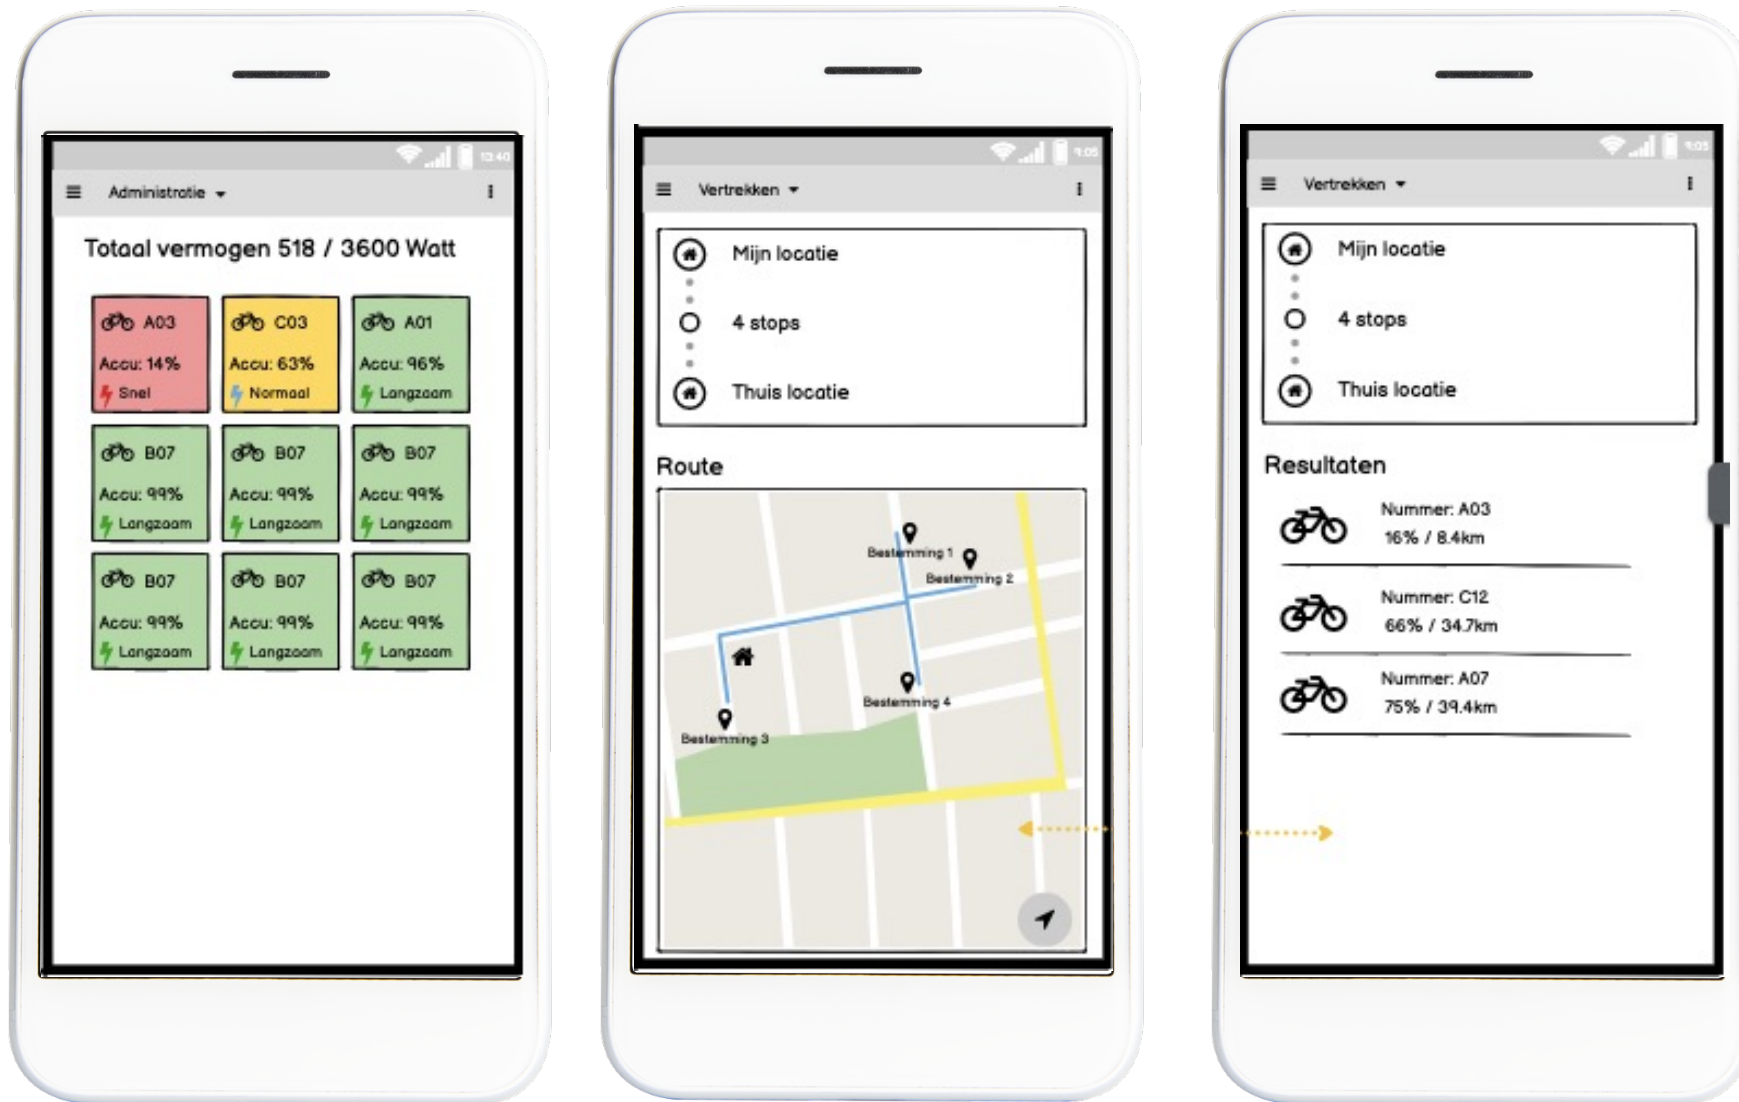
12:40

Administratie

Totaal vermogen 518 / 3600 Watt

A03
Accu: 14%
Snel

C03
Accu: 63%
Normaal

A01
Accu: 96%
Langzaam

B07
Accu: 99%
Langzaam

B07
Accu: 99%
Langzaam

B07
Accu: 99%
Langzaam

B07
Accu: 99%
Langzaam

B07
Accu: 99%
Langzaam

B07
Accu: 99%
Langzaam

9:05

Vertrekken

Mijn locatie

4 stops

Thuis locatie

Route

Bestemming 1
Bestemming 2
Bestemming 4
Bestemming 3

9:05

Vertrekken

Mijn locatie

4 stops

Thuis locatie

Resultaten

Nummer: A03
16% / 8.4km

Nummer: C12
66% / 34.7km

Nummer: A07
75% / 39.4km